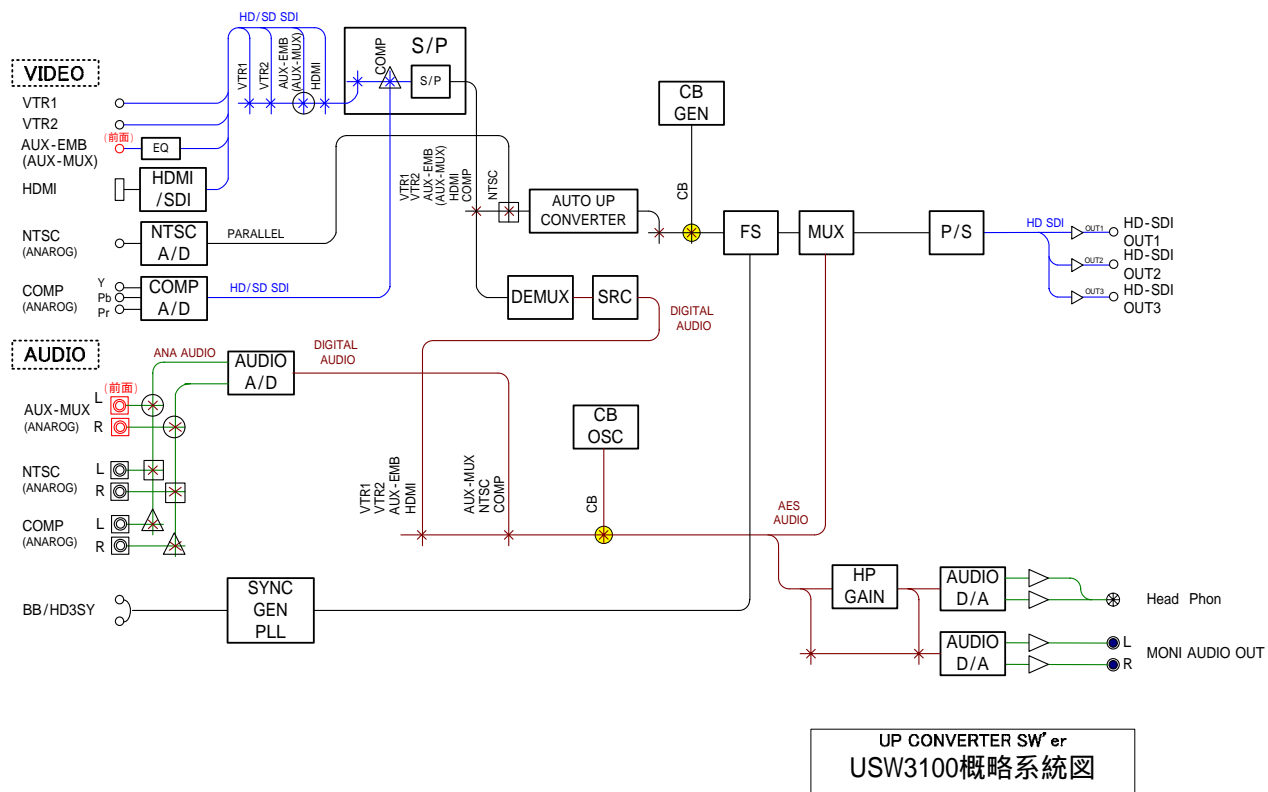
VIDEO

VTR1
VTR2
(前面)
AUX-EMB
(AUX-MUX)
EQ
HDMI
HDMI
/SDI
NTSC
(ANAROG)
NTSC
A/D
PARALLEL
COMP
(ANAROG)
Y
Pb
Pr
COMP
A/D
HD/SD SDI

HD/SD SDI
VTR1
VTR2
AUX-EMB
(AUX-MUX)
HDMI
COMP
S/P
S/P

VTR1
VTR2
AUX-EMB
(AUX-MUX)
HDMI
COMP
NTSC
AUTO UP
CONVERTER
DEMUX
SRC
DIGITAL
AUDIO

CB
GEN
CB
FS
MUX
P/S
HD SDI
OUT1
OUT2
OUT3
HD-SDI
OUT1
HD-SDI
OUT2
HD-SDI
OUT3

AUDIO
ANA AUDIO
AUDIO
A/D
DIGITAL
AUDIO
(前面)
AUX-MUX
(ANAROG)
L
R
NTSC
(ANAROG)
L
R
COMP
(ANAROG)
L
R

CB
OSC
VTR1
VTR2
AUX-EMB
HDMI
AUX-MUX
NTSC
COMP
CB
AES
AUDIO

BB/HD3SY
SYNC
GEN
PLL

HP
GAIN
AUDIO
D/A
AUDIO
D/A
Head Phon
L
R
MONI AUDIO OUT

UP CONVERTER SW'er
USW3100概略系統図